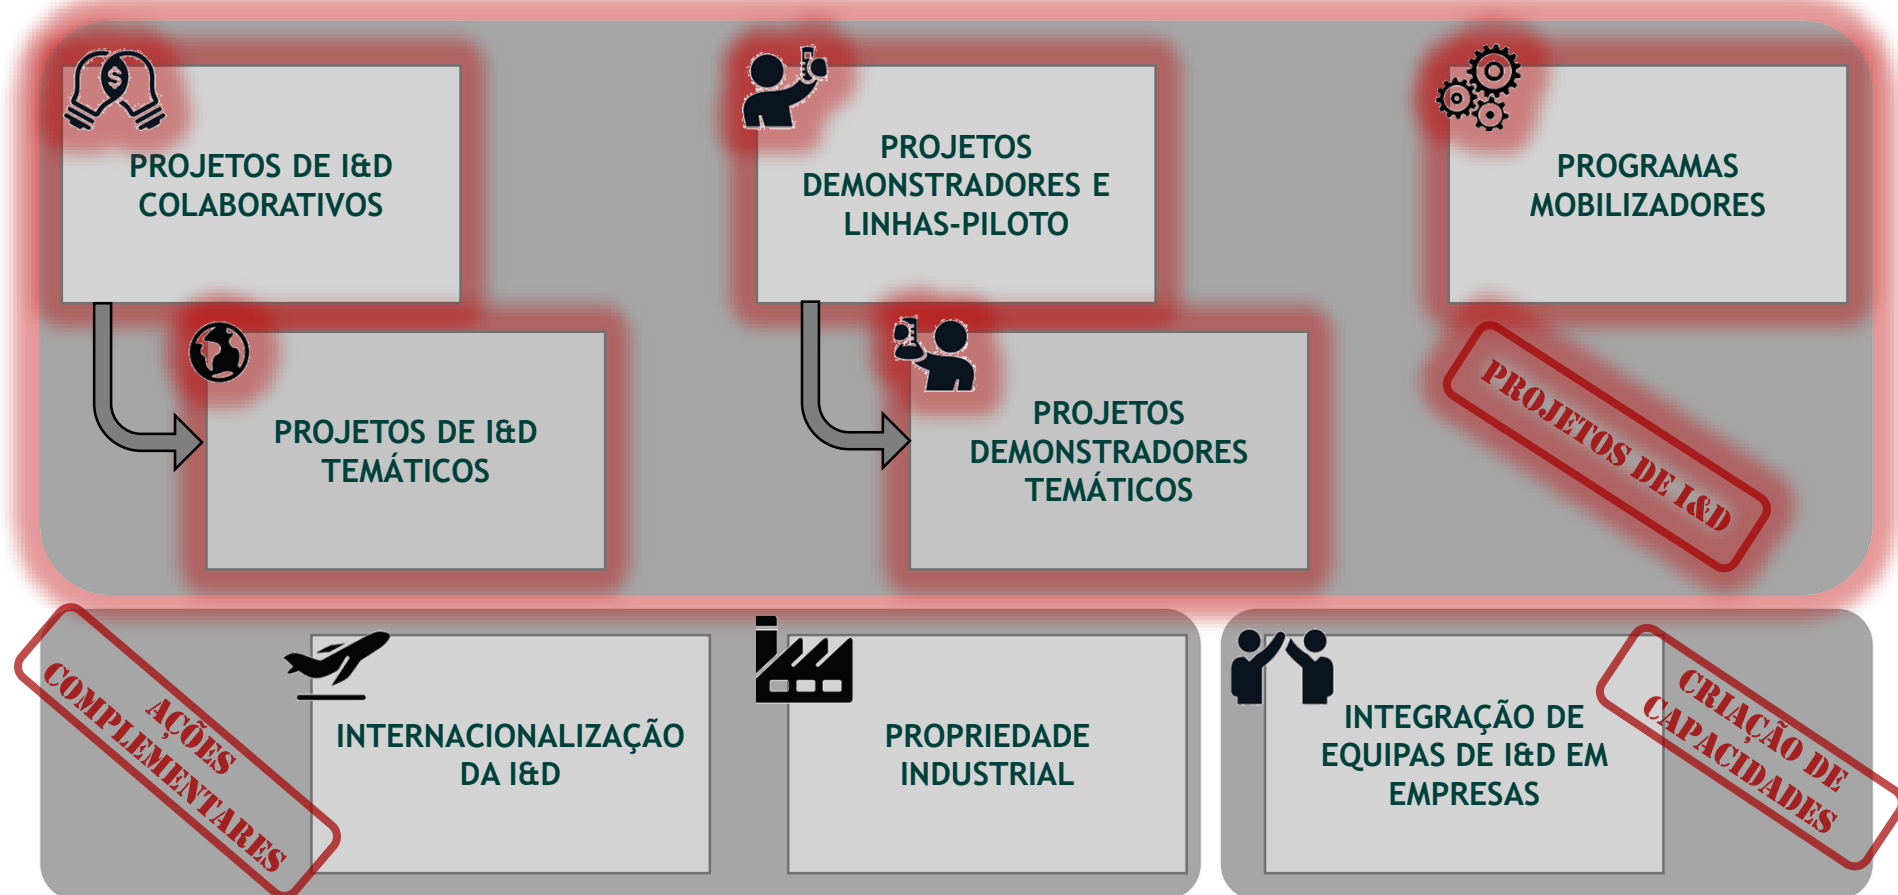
PROJETOS DE I&D COLABORATIVOS

PROJETOS DE I&D TEMÁTICOS

PROJETOS DEMONSTRADORES E LINHAS-PILOTO

PROJETOS DEMONSTRADORES TEMÁTICOS

PROGRAMAS MOBILIZADORES

PROJETOS DE I&D

AÇÕES COMPLEMENTARES

INTERNACIONALIZAÇÃO DA I&D

PROPRIEDADE INDUSTRIAL

INTEGRAÇÃO DE EQUIPAS DE I&D EM EMPRESAS

CRIAÇÃO DE CAPACIDADES